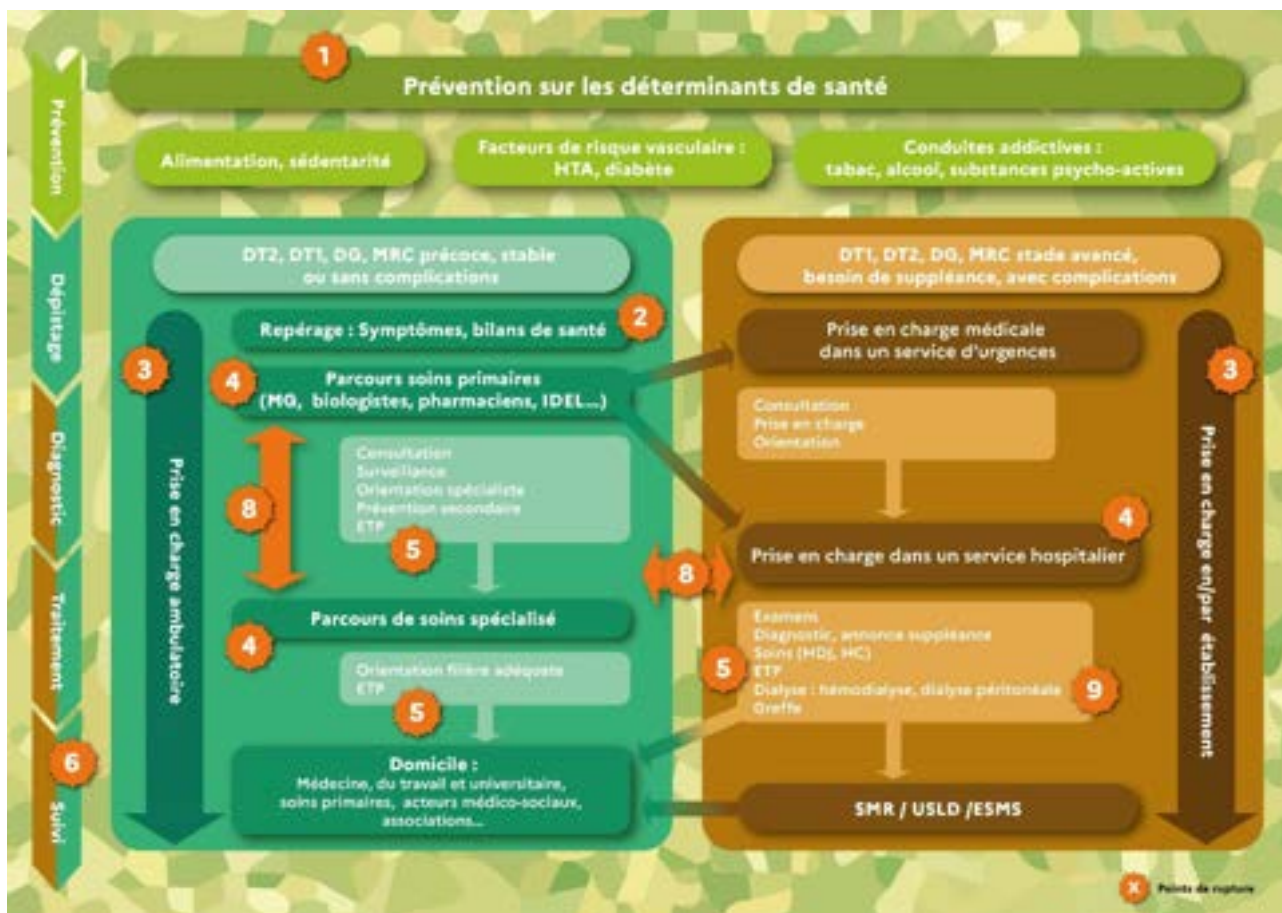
Prévention

Dépistage

Diagnostic

Traitement

Suivi

1

Prévention sur les déterminants de santé

Alimentation, sédentarité

Facteurs de risque vasculaire : HTA, diabète

Conduites addictives : tabac, alcool, substances psycho-actives

DT2, DT1, DG, MRC précoce, stable ou sans complications

2

Repérage : Symptômes, bilans de santé

3

Prise en charge ambulatoire

4

Parcours soins primaires (MG, biologistes, pharmaciens, IDEL...)

8

Consultation
Surveillance
Orientation spécialiste
Prévention secondaire
ETP

5

Parcours de soins spécialisé

4

Orientation filière adéquate
ETP

5

6

Domicile :
Médecine, du travail et universitaire, soins primaires, acteurs médico-sociaux, associations...

DT1, DT2, DG, MRC stade avancé, besoin de suppléance, avec complications

Prise en charge médicale dans un service d'urgences

Consultation
Prise en charge
Orientation

3

Prise en charge en/par établissement

4

8

Prise en charge dans un service hospitalier

Examens
Diagnostic, annonce suppléance
Soins (HDJ, HC)
ETP
Dialyse : hémodialyse, dialyse péritonéale
Greffe

5

9

SMR / USLD /ESMS

Points de rupture